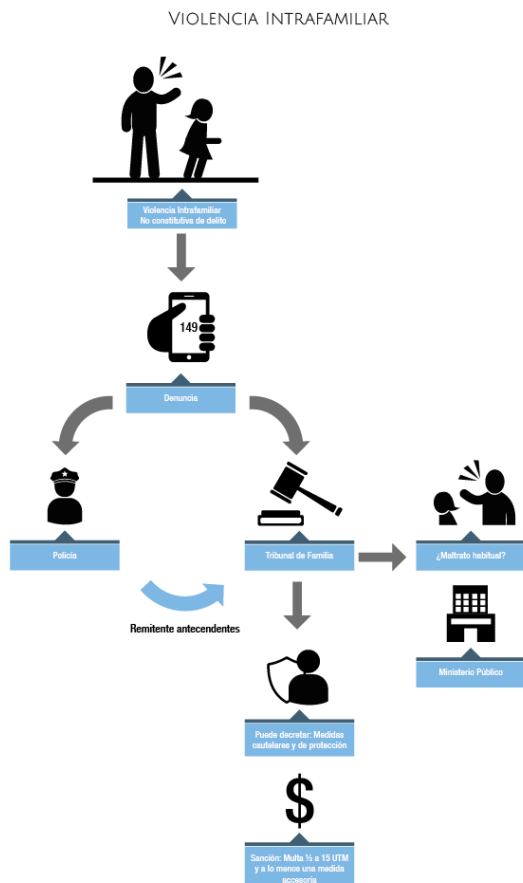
Violencia Intrafamiliar

Violencia Intrafamiliar No constitutiva de delito

149

Denuncia

Policía

Tribunal de Familia

¿Maltrato habitual?

Remitente antecendentes

Ministerio Público

Puede decretar: Medidas cautelares y de protección

$

Sanción: Multa ½ a 15 UTM y a lo menos una medida accesoria